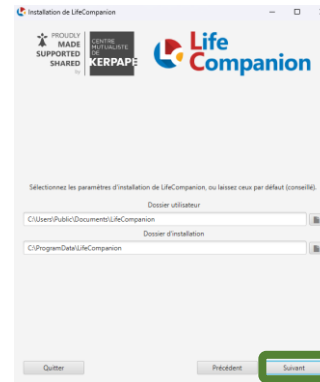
Installation de LifeCompanion

PROUDLY MADE SUPPORTED SHARED by

CENTRE MUTUALISTE DE KERPAPE

Life Companion

Sélectionnez les paramètres d'installation de LifeCompanion, ou laissez ceux par défaut (conseillé).

Dossier utilisateur

C:\Users\Public\Documents\LifeCompanion

Dossier d'installation

C:\ProgramData\LifeCompanion

Quitter

Précédent

Suivant